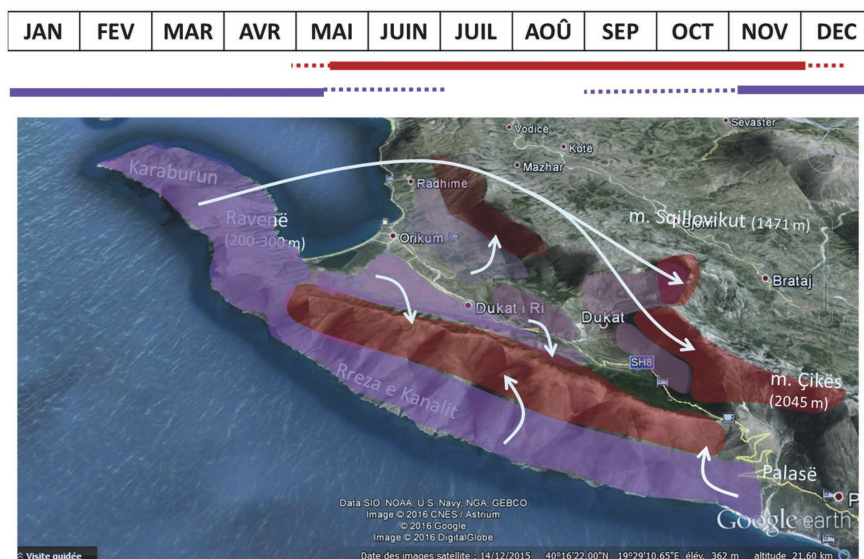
| JAN | FEV | MAR | AVR | MAI | JUIN | JUIL | AOÛ | SEP | OCT | NOV | DEC |
|---|---|---|---|---|---|---|---|---|---|---|---|

Sevaster
Vodicë
Kotë
Mazhar
Radhimë
Karaburun
Ravenë
(200-300 m)
Orikum
m. Sqillovikut (1471 m)
Brataj
Dukat i Ri
Dukat
SH8
m. Çikës
(2045 m)
Rreza e Kanalit
Palasë

Data SIO, NOAA, U.S. Navy, NGA, GEBCO
Image © 2016 CNES / Astrium
© 2016 Google
Image © 2016 DigitalGlobe
Google earth
Visite guidée
Date des images satellite : 14/12/2015 40°16'22.00"N 19°29'10.65"E élév. 362 m altitude 21.60 km